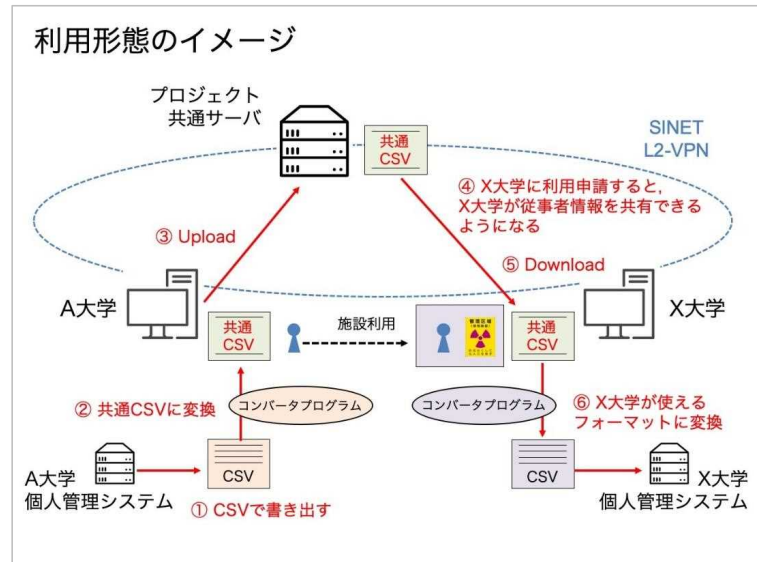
利用形態のイメージ

プロジェクト
共通サーバ

共通
CSV

SINET
L2-VPN

④ X大学に利用申請すると,
X大学が従事者情報を共有できる
ようになる

③ Upload

⑤ Download

A大学

X大学

共通
CSV

施設利用

管理区域

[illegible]

共通
CSV

② 共通CSVに変換

コンバータプログラム

コンバータプログラム

⑥ X大学が使える
フォーマットに変換

A大学
個人管理システム

CSV

① CSVで書き出す

CSV

X大学
個人管理システム